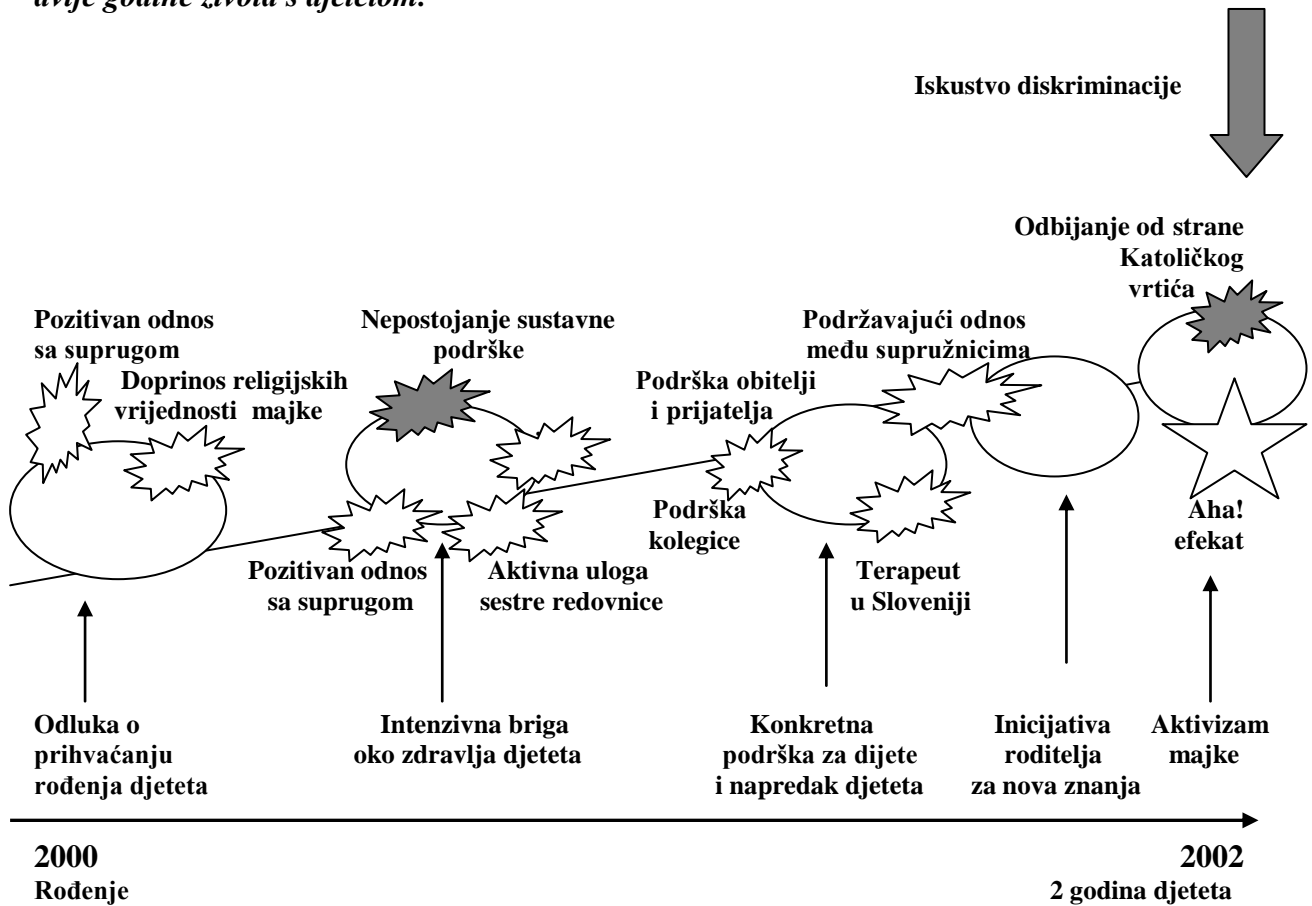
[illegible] godine života s djetetom.

Iskustvo diskriminacije

Odbijanje od strane Katoličkog vrtića

Pozitivan odnos sa suprugom

Doprinos religijskih vrijednosti majke

Nepostojanje sustavne podrške

Podržavajući odnos među supružnicima

Podrška obitelji i prijatelja

Podrška kolegice

Aha! efekat

Pozitivan odnos sa suprugom

Aktivna uloga sestre redovnice

Terapeut u Sloveniji

Odluka o prihvaćanju rođenja djeteta

Intenzivna briga oko zdravlja djeteta

Konkretna podrška za dijete i napredak djeteta

Inicijativa roditelja za nova znanja

Aktivizam majke

2000
Rođenje

2002
2 godina djeteta